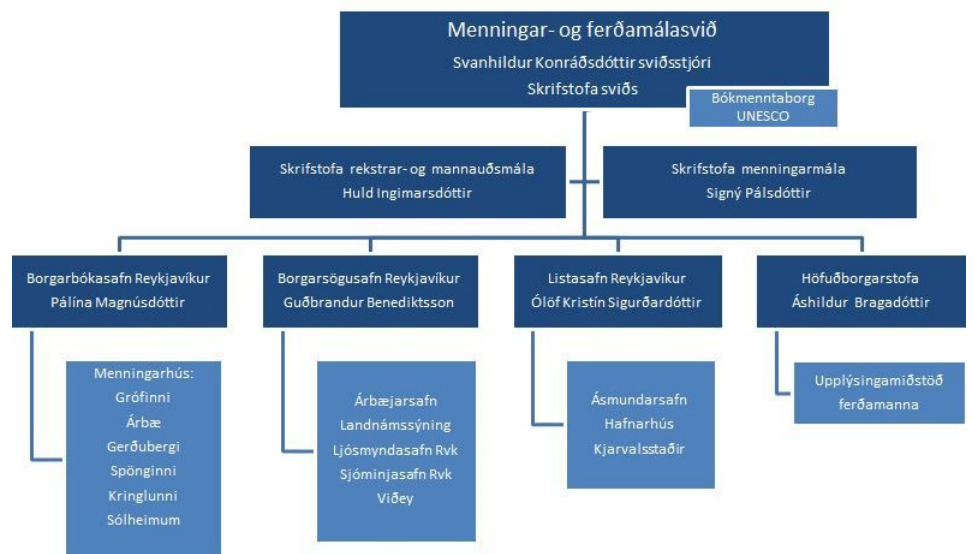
Menningar- og ferðamálasvið
Svanhildur Konráðsdóttir sviðsstjóri
Skrifstofa sviðs

Bókmenntaborg
UNESCO

Skrifstofa rekstrar- og mannauðsmála
Huld Ingimarsdóttir

Skrifstofa menningarmála
Signý Pálsdóttir

Borgarbókasafn Reykjavíkur
Pálína Magnúsdóttir

Menningarhús:
Grófinni
Árbæ
Gerðubergi
Spönginni
Kringlunni
Sólheimum

Borgarsögusafn Reykjavíkur
Guðbrandur Benediktsson

Árbæjarsafn
Landnámssýning
Ljósmyndasafn Rvk
Sjóminjasafn Rvk
Viðey

Listasafn Reykjavíkur
Ólöf Kristín Sigurðardóttir

Ásmundarsafn
Hafnarhús
Kjarvalsstaðir

Höfuðborgarstofa
Áshildur Bragadóttir

Upplýsingamiðstöð
ferðamanna